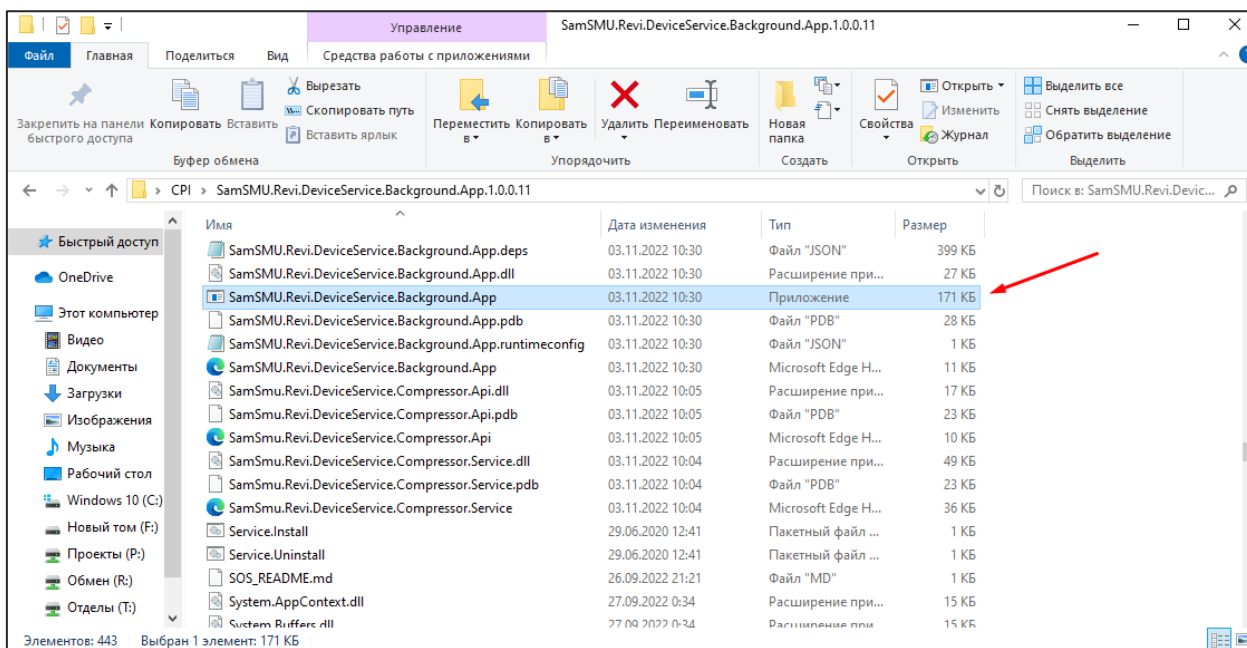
Управление SamSMU.Revi.DeviceService.Background.App.1.0.0.11

Файл Главная Поделиться Вид Средства работы с приложениями

Закрепить на панели быстрого доступа Копировать Вставить Вырезать Скопировать путь Вставить ярлык
Буфер обмена

Переместить в▾ Копировать в▾ Удалить Переименовать
Упорядочить

Новая папка
Создать

Свойства Открыть▾ Изменить Журнал
Открыть

Выделить все Снять выделение Обратить выделение
Выделить

CPI › SamSMU.Revi.DeviceService.Background.App.1.0.0.11

Поиск в: SamSMU.Revi.Devic...

Быстрый доступ
OneDrive
Этот компьютер
Видео
Документы
Загрузки
Изображения
Музыка
Рабочий стол
Windows 10 (C:)
Новый том (F:)
Проекты (P:)
Обмен (R:)
Отделы (T:)

| Имя | Дата изменения | Тип | Размер |
|---|---|---|---|
| SamSMU.Revi.DeviceService.Background.App.deps | 03.11.2022 10:30 | Файл "JSON" | 399 КБ |
| SamSMU.Revi.DeviceService.Background.App.dll | 03.11.2022 10:30 | Расширение при... | 27 КБ |
| SamSMU.Revi.DeviceService.Background.App | 03.11.2022 10:30 | Приложение | 171 КБ |
| SamSMU.Revi.DeviceService.Background.App.pdb | 03.11.2022 10:30 | Файл "PDB" | 28 КБ |
| SamSMU.Revi.DeviceService.Background.App.runtimeconfig | 03.11.2022 10:30 | Файл "JSON" | 1 КБ |
| SamSMU.Revi.DeviceService.Background.App | 03.11.2022 10:30 | Microsoft Edge H... | 11 КБ |
| SamSmu.Revi.DeviceService.Compressor.Api.dll | 03.11.2022 10:05 | Расширение при... | 17 КБ |
| SamSmu.Revi.DeviceService.Compressor.Api.pdb | 03.11.2022 10:05 | Файл "PDB" | 23 КБ |
| SamSmu.Revi.DeviceService.Compressor.Api | 03.11.2022 10:05 | Microsoft Edge H... | 10 КБ |
| SamSmu.Revi.DeviceService.Compressor.Service.dll | 03.11.2022 10:04 | Расширение при... | 49 КБ |
| SamSmu.Revi.DeviceService.Compressor.Service.pdb | 03.11.2022 10:04 | Файл "PDB" | 23 КБ |
| SamSmu.Revi.DeviceService.Compressor.Service | 03.11.2022 10:04 | Microsoft Edge H... | 36 КБ |
| Service.Install | 29.06.2020 12:41 | Пакетный файл ... | 1 КБ |
| Service.Uninstall | 29.06.2020 12:41 | Пакетный файл ... | 1 КБ |
| SOS_README.md | 26.09.2022 21:21 | Файл "MD" | 1 КБ |
| System.AppContext.dll | 27.09.2022 0:34 | Расширение при... | 15 КБ |
| System.Buffers.dll | 27.09.2022 0:34 | Расширение при... | 15 КБ |

Элементов: 443 Выбран 1 элемент: 171 КБ